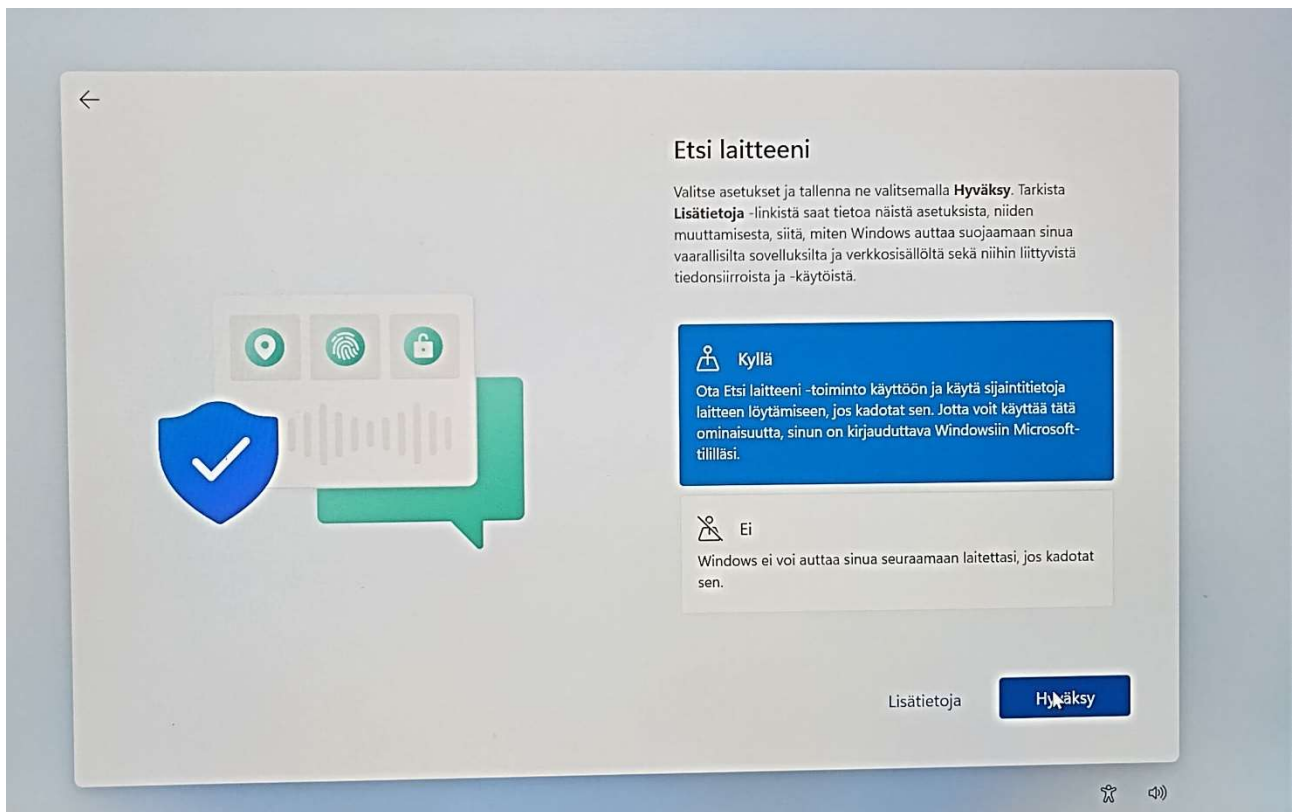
Etsi laitteeni

Valitse asetukset ja tallenna ne valitsemalla **Hyväksy**. Tarkista **Lisätietoja** -linkistä saat tietoa näistä asetuksista, niiden muuttamisesta, siitä, miten Windows auttaa suojaamaan sinua vaarallisilta sovelluksilta ja verkkosisällöltä sekä niihin liittyvistä tiedonsiirroista ja -käytöistä.

Kyllä

Ota Etsi laitteeni -toiminto käyttöön ja käytä sijaintitietoja laitteen löytämiseen, jos kadotat sen. Jotta voit käyttää tätä ominaisuutta, sinun on kirjauduttava Windowsiin Microsoft-tililläsi.

Ei

Windows ei voi auttaa sinua seuraamaan laitettasi, jos kadotat sen.

Lisätietoja

Hyväksy